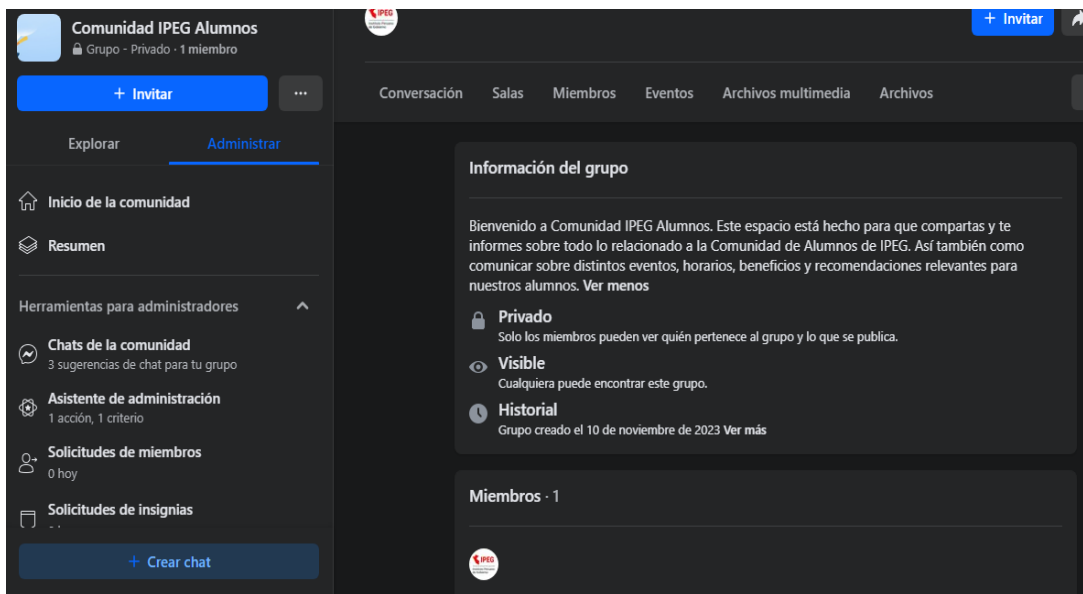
Comunidad IPEG Alumnos
Grupo - Privado · 1 miembro

+ Invitar

···

Explorar

Administrar

Inicio de la comunidad

Resumen

Herramientas para administradores

Chats de la comunidad
3 sugerencias de chat para tu grupo

Asistente de administración
1 acción, 1 criterio

Solicitudes de miembros
0 hoy

Solicitudes de insignias

+ Crear chat

+ Invitar

Conversación
Salas
Miembros
Eventos
Archivos multimedia
Archivos

Información del grupo

Bienvenido a Comunidad IPEG Alumnos. Este espacio está hecho para que compartas y te informes sobre todo lo relacionado a la Comunidad de Alumnos de IPEG. Así también como comunicar sobre distintos eventos, horarios, beneficios y recomendaciones relevantes para nuestros alumnos. Ver menos

Privado
Solo los miembros pueden ver quién pertenece al grupo y lo que se publica.

Visible
Cualquiera puede encontrar este grupo.

Historial
Grupo creado el 10 de noviembre de 2023 Ver más

Miembros · 1